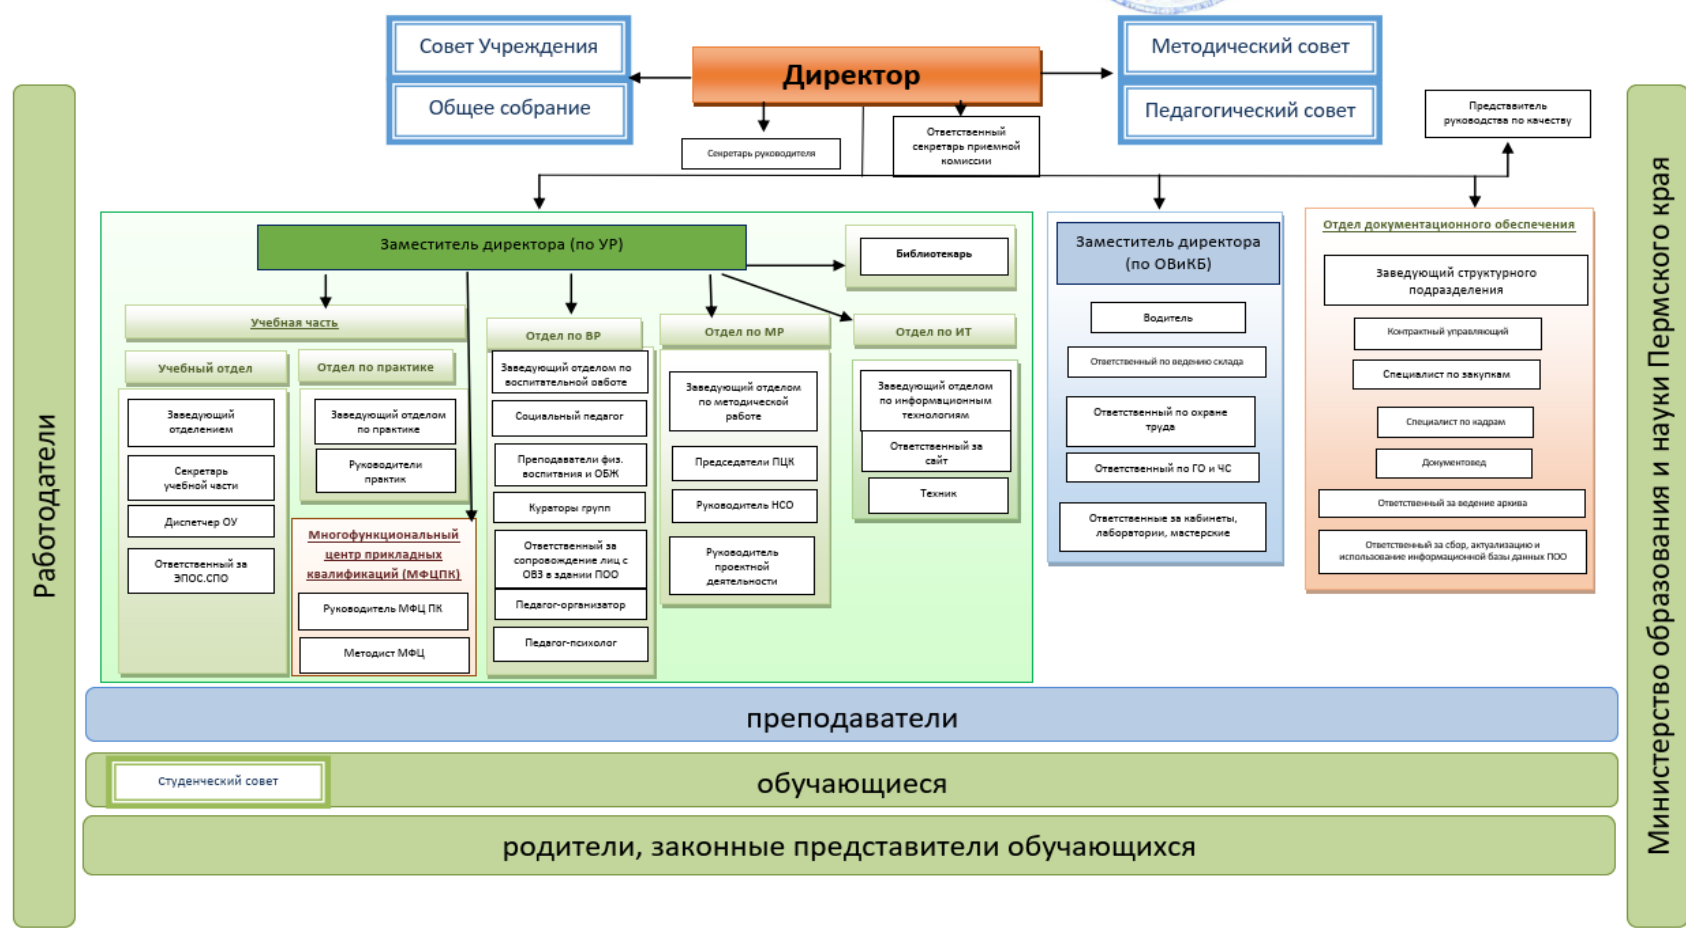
Совет Учреждения
Общее собрание
Директор
Методический совет
Педагогический совет
Секретарь руководителя
Ответственный секретарь приемной комиссии
Представитель руководства по качеству

Работодатели

Заместитель директора (по УР)
Библиотекарь
Учебная часть
Учебный отдел
Заведующий отделением
Секретарь учебной части
Диспетчер ОУ
Ответственный за ЭПОС.СПО
Отдел по практике
Заведующий отделом по практике
Руководители практик
Многофункциональный центр прикладных квалификаций (МФЦПК)
Руководитель МФЦ ПК
Методист МФЦ
Отдел по ВР
Заведующий отделом по воспитательной работе
Социальный педагог
Преподаватели физ. воспитания и ОБЖ
Кураторы групп
Ответственный за сопровождение лиц с ОВЗ в здании ПОО
Педагог-организатор
Педагог-психолог
Отдел по МР
Заведующий отделом по методической работе
Председатели ПЦК
Руководитель НСО
Руководитель проектной деятельности
Отдел по ИТ
Заведующий отделом по информационным технологиям
Ответственный за сайт
Техник

Заместитель директора (по ОВиКБ)
Водитель
Ответственный по ведению склада
Ответственный по охране труда
Ответственный по ГО и ЧС
Ответственные за кабинеты, лаборатории, мастерские

Отдел документационного обеспечения
Заведующий структурного подразделения
Контрактный управляющий
Специалист по закупкам
Специалист по кадрам
Документовед
Ответственный за ведение архива
Ответственный за сбор, актуализацию и использование информационной базы данных ПОО

Министерство образования и науки Пермского края

преподаватели
Студенческий совет
обучающиеся
родители, законные представители обучающихся